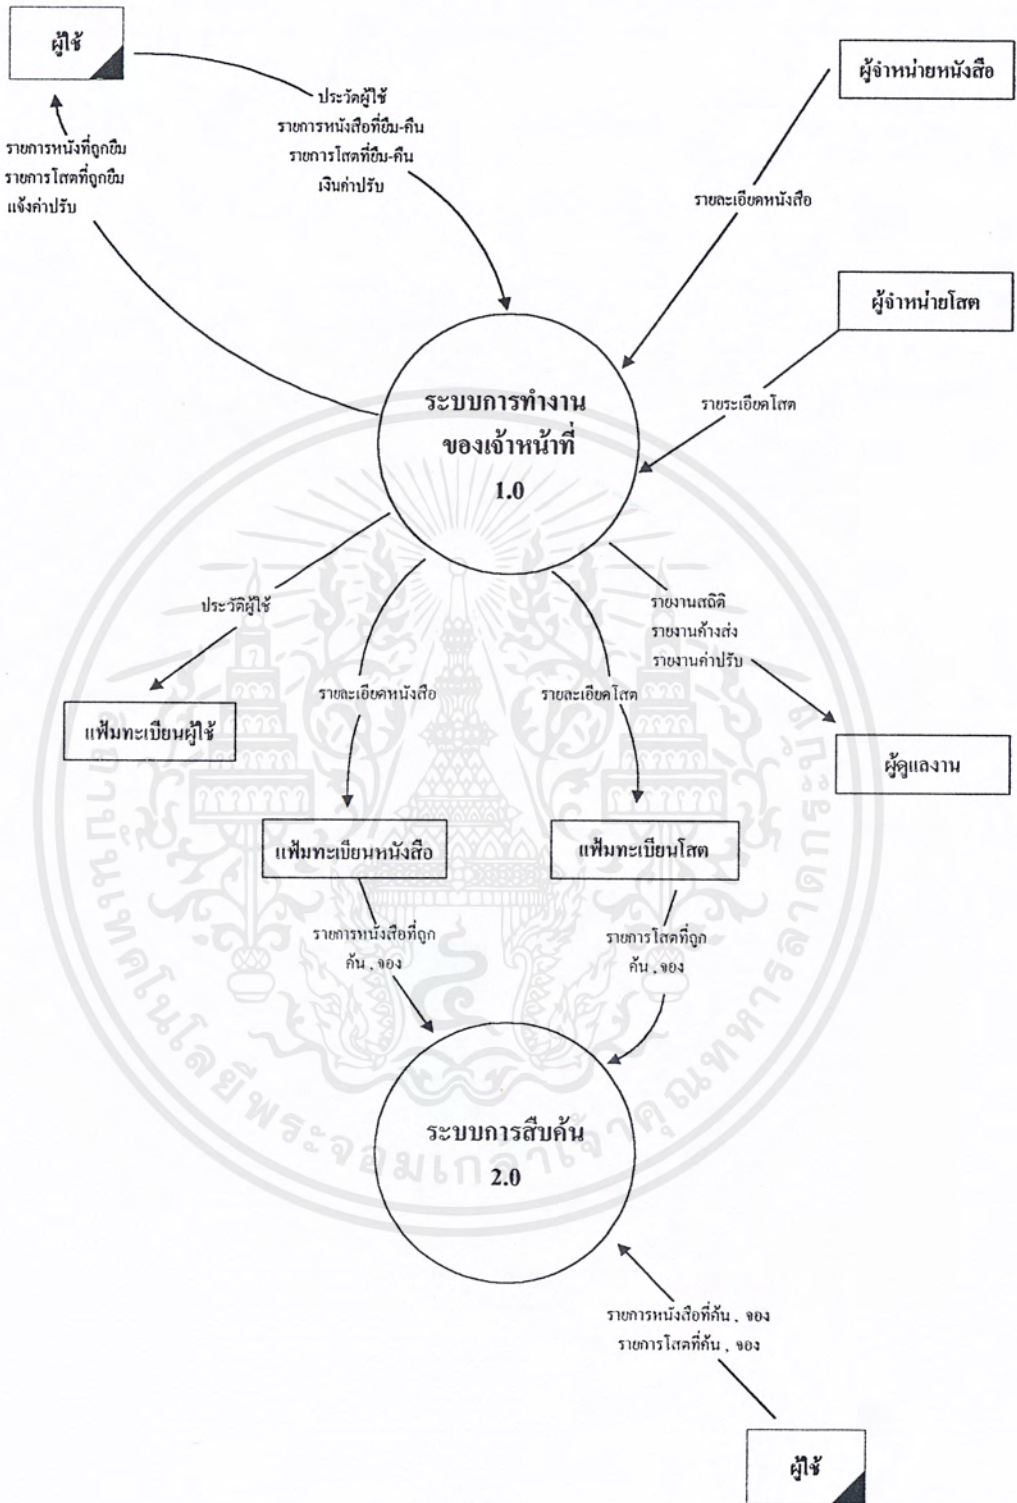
ผู้ใช้

รายการหนังที่ถูกยืม
รายการโสตที่ถูกยืม
แจ้งค่าปรับ

ประวัติผู้ใช้
รายการหนังสือที่ยืม-คืน
รายการโสตที่ยืม-คืน
เงินค่าปรับ

ผู้จำหน่ายหนังสือ

รายละเอียดหนังสือ

ผู้จำหน่ายโสต

รายระเอียดโสต

ระบบการทำงาน
ของเจ้าหน้าที่
1.0

ประวัติผู้ใช้

รายละเอียดหนังสือ

รายละเอียดโสต

รายงานสถิติ
รายงานค้างส่ง
รายงานค่าปรับ

แฟ้มทะเบียนผู้ใช้

ผู้ดูแลงาน

แฟ้มทะเบียนหนังสือ

แฟ้มทะเบียนโสต

รายการหนังสือที่ถูกค้น , จอง

รายการโสตที่ถูกค้น , จอง

ระบบการสืบค้น
2.0

รายการหนังสือที่ค้น , จอง
รายการโสตที่ค้น , จอง

ผู้ใช้